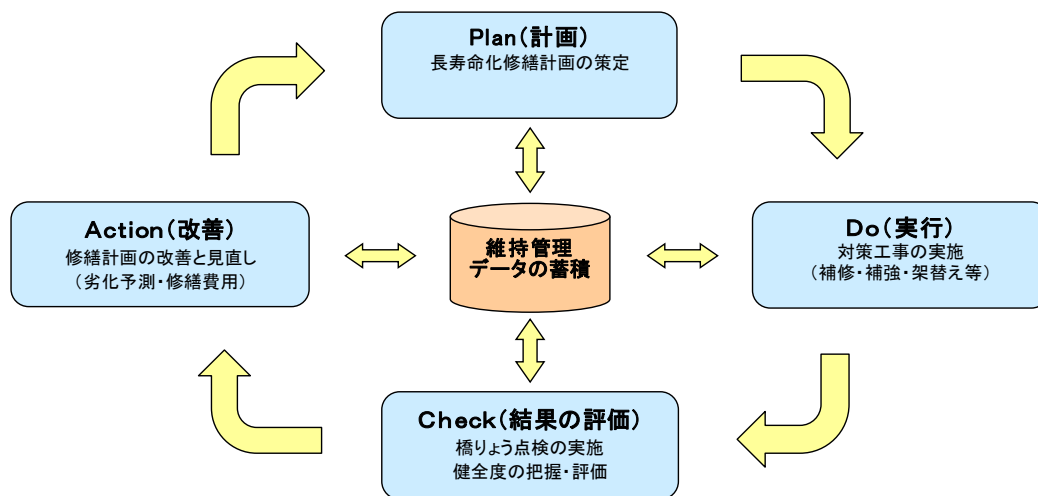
Plan(計画)
長寿命化修繕計画の策定

Action(改善)
修繕計画の改善と見直し
(劣化予測・修繕費用)

維持管理
データの蓄積

Do(実行)
対策工事の実施
(補修・補強・架替え等)

Check(結果の評価)
橋りょう点検の実施
健全度の把握・評価